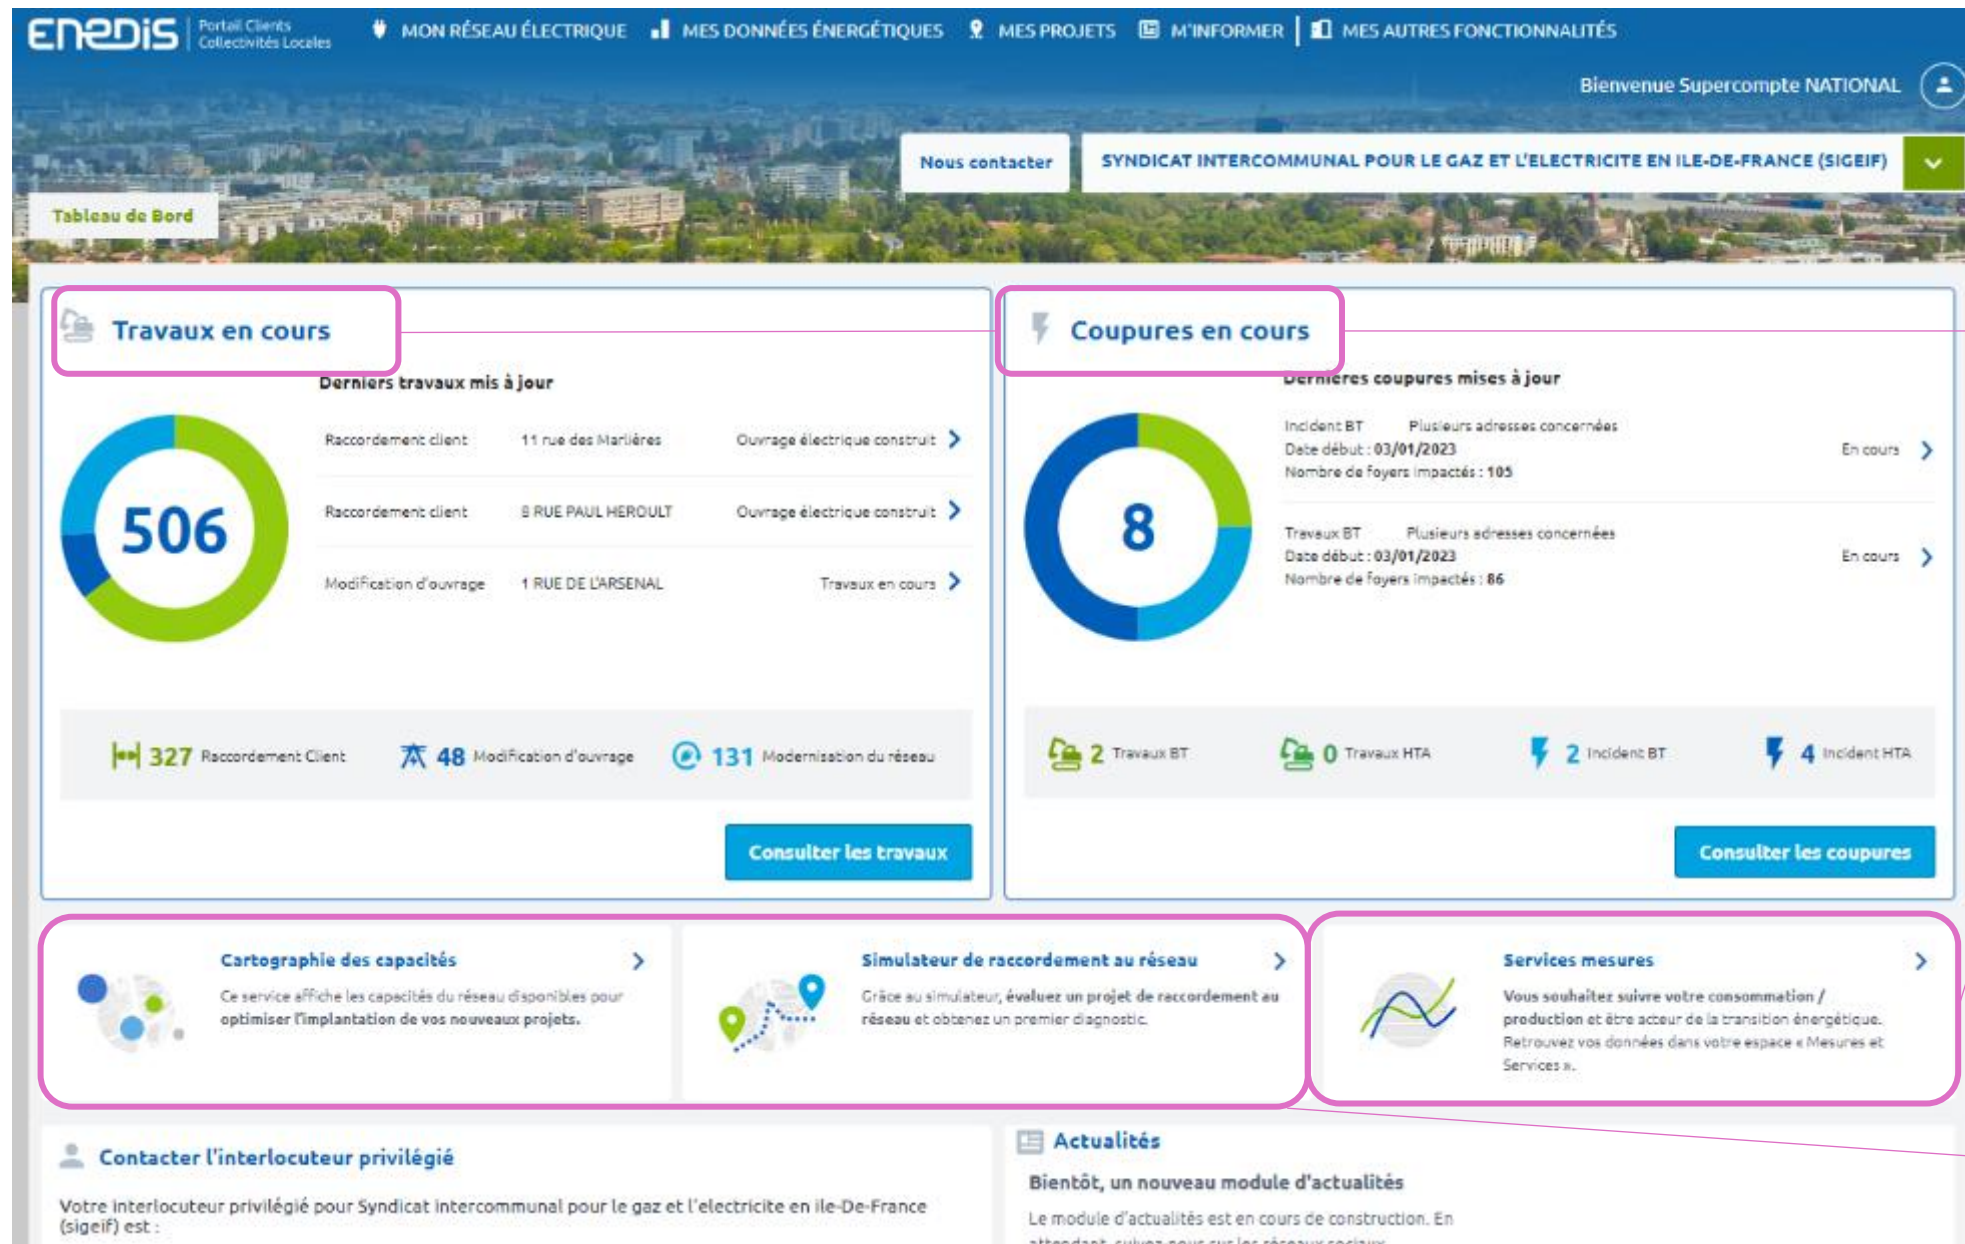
ENEDIS Portail Clients Collectivités Locales

MON RÉSEAU ÉLECTRIQUE MES DONNÉES ÉNERGÉTIQUES MES PROJETS M'INFORMER MES AUTRES FONCTIONNALITÉS

Bienvenue Supercompte NATIONAL

Nous contacter SYNDICAT INTERCOMMUNAL POUR LE GAZ ET L'ELECTRICITE EN ILE-DE-FRANCE (SIGEIF)

Tableau de Bord

Travaux en cours

Derniers travaux mis à jour

506

| Raccordement client | 11 rue des Marlières | Ouvrage électrique construit |
|---|---|---|
| Raccordement client | 8 RUE PAUL HEROULT | Ouvrage électrique construit |
| Modification d'ouvrage | 1 RUE DE L'ARSENAL | Travaux en cours |

327 Raccordement Client 48 Modification d'ouvrage 131 Modernisation du réseau

Consulter les travaux

Coupures en cours

Dernières coupures mises à jour

8

Incident BT Plusieurs adresses concernées
Date début : 03/01/2023
Nombre de foyers impactés : 105
En cours

Travaux BT Plusieurs adresses concernées
Date début : 03/01/2023
Nombre de foyers impactés : 86
En cours

2 Travaux BT 0 Travaux HTA 2 Incident BT 4 Incident HTA

Consulter les coupures

Cartographie des capacités
Ce service affiche les capacités du réseau disponibles pour optimiser l'implantation de vos nouveaux projets.

Simulateur de raccordement au réseau
Grâce au simulateur, évaluez un projet de raccordement au réseau et obtenez un premier diagnostic.

Services mesures
Vous souhaitez suivre votre consommation / production et être acteur de la transition énergétique. Retrouvez vos données dans votre espace « Mesures et Services ».

Contacter l'interlocuteur privilégié

Votre interlocuteur privilégié pour Syndicat intercommunal pour le gaz et l'electricite en ile-De-France (sigeif) est :

Actualités

Bientôt, un nouveau module d'actualités

Le module d'actualités est en cours de construction. En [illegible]